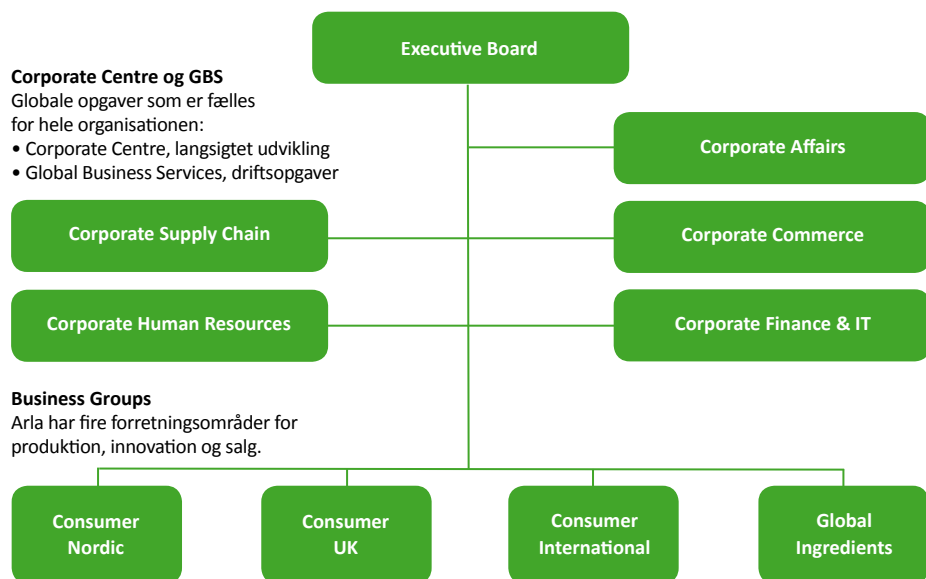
Executive Board

Corporate Centre og GBS
Globale opgaver som er fælles for hele organisationen:
• Corporate Centre, langsigtet udvikling
• Global Business Services, driftsopgaver

Corporate Affairs

Corporate Supply Chain

Corporate Commerce

Corporate Human Resources

Corporate Finance & IT

Business Groups
Arla har fire forretningsområder for produktion, innovation og salg.

Consumer Nordic

Consumer UK

Consumer International

Global Ingredients